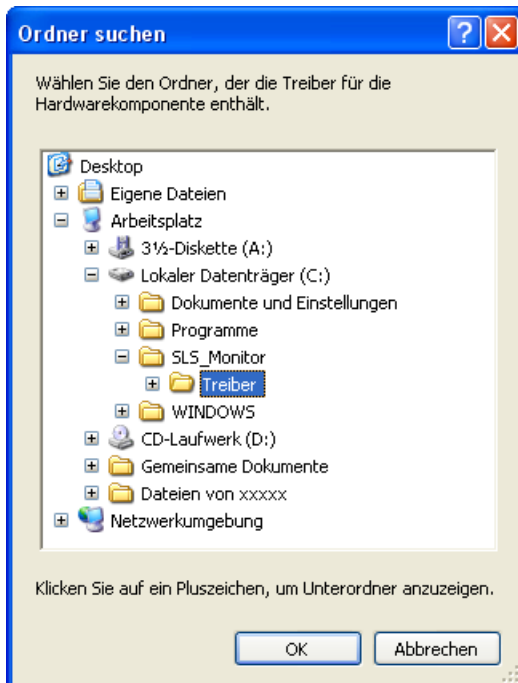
Ordner suchen

?

X

Wählen Sie den Ordner, der die Treiber für die Hardwarekomponente enthält.

Desktop
Eigene Dateien
Arbeitsplatz
3½-Diskette (A:)
Lokaler Datenträger (C:)
Dokumente und Einstellungen
Programme
SLS_Monitor
Treiber
WINDOWS
CD-Laufwerk (D:)
Gemeinsame Dokumente
Dateien von xxxxx
Netzwerkumgebung

Klicken Sie auf ein Pluszeichen, um Unterordner anzuzeigen.

OK

Abbrechen